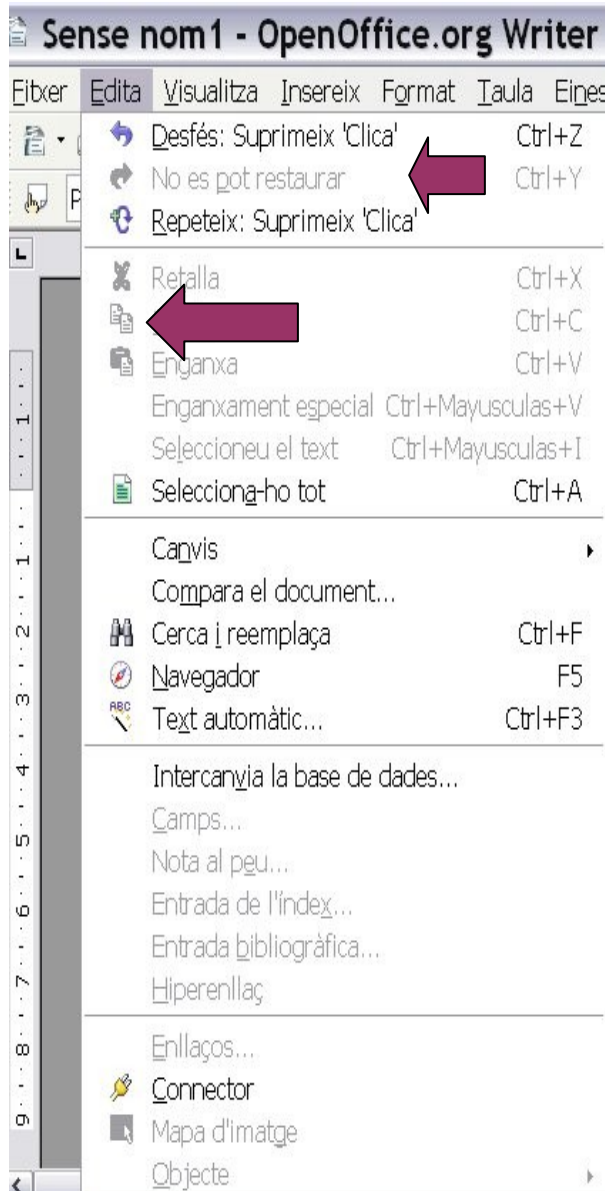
Sense nom1 - OpenOffice.org Writer

Fitxer Edita Visualitza Insereix Format Taula Eines

Desfés: Suprimeix 'Clica' Ctrl+Z
No es pot restaurar Ctrl+Y
Repeteix: Suprimeix 'Clica'

Retalla Ctrl+X
Ctrl+C
Enganxa Ctrl+V
Enganxament especial Ctrl+Mayusculas+V
Seleccioneu el text Ctrl+Mayusculas+I
Selecciona-ho tot Ctrl+A

Canvis
Compara el document...
Cerca i reemplaça Ctrl+F
Navegador F5
Text automàtic... Ctrl+F3

Intercanvia la base de dades...
Camps...
Nota al peu...
Entrada de l'índex...
Entrada bibliogràfica...
Hiperenllaç

Enllaços...
Connector
Mapa d'imatge
Objecte

1 1 2 3 4 5 6 7 8 9